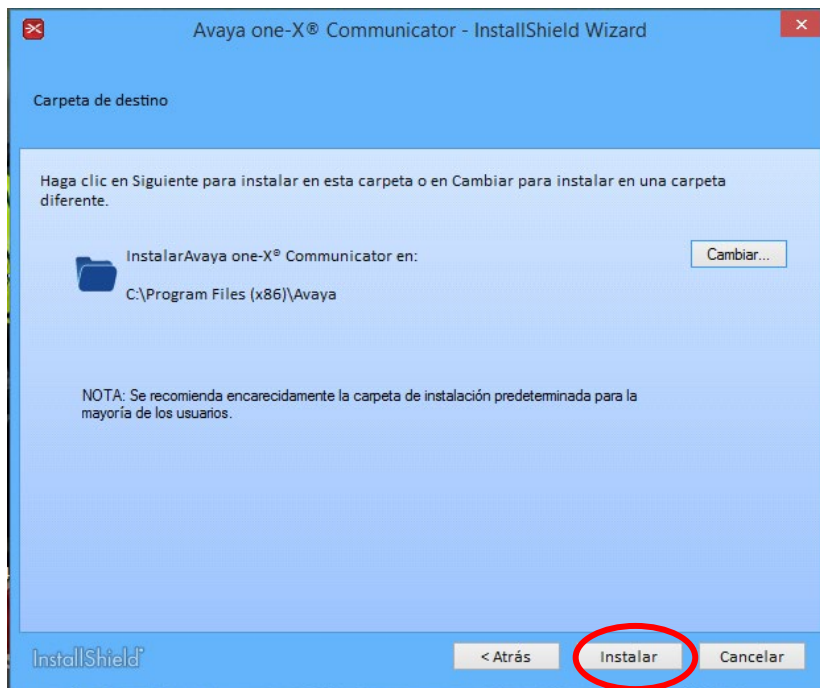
Avaya one-X® Communicator - InstallShield Wizard

Carpeta de destino

Haga clic en Siguiente para instalar en esta carpeta o en Cambiar para instalar en una carpeta diferente.

InstalarAvaya one-X® Communicator en:

C:\Program Files (x86)\Avaya

Cambiar...

NOTA: Se recomienda encarecidamente la carpeta de instalación predeterminada para la mayoría de los usuarios.

InstallShield

< Atrás

Instalar

Cancelar